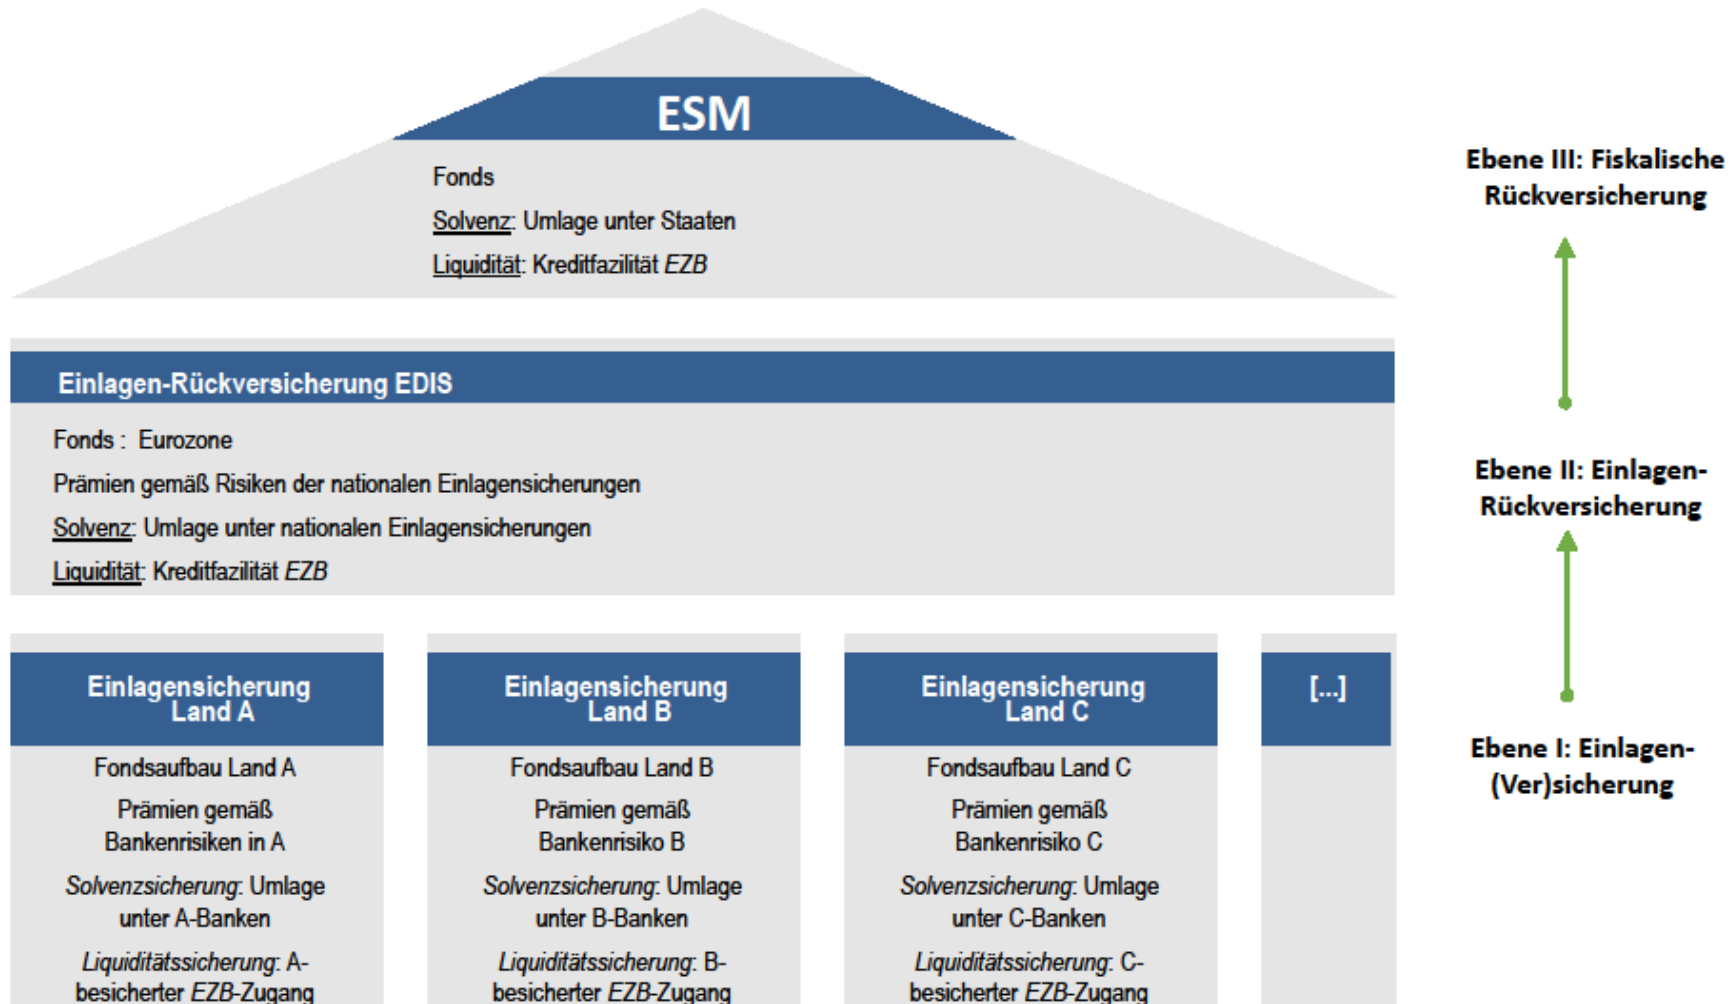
ESM

Fonds

Solvenz: Umlage unter Staaten

Liquidität: Kreditfazilität EZB

Einlagen-Rückversicherung EDIS

Fonds : Eurozone

Prämien gemäß Risiken der nationalen Einlagensicherungen

Solvenz: Umlage unter nationalen Einlagensicherungen

Liquidität: Kreditfazilität EZB

Einlagensicherung Land A

Fondsaufbau Land A

Prämien gemäß Bankenrisiken in A

Solvenzsicherung: Umlage unter A-Banken

Liquiditätssicherung: A-besicherter EZB-Zugang

Einlagensicherung Land B

Fondsaufbau Land B

Prämien gemäß Bankenrisiko B

Solvenzsicherung: Umlage unter B-Banken

Liquiditätssicherung: B-besicherter EZB-Zugang

Einlagensicherung Land C

Fondsaufbau Land C

Prämien gemäß Bankenrisiko C

Solvenzsicherung: Umlage unter C-Banken

Liquiditätssicherung: C-besicherter EZB-Zugang

[...]

Ebene III: Fiskalische Rückversicherung

Ebene II: Einlagen-Rückversicherung

Ebene I: Einlagen-(Ver)sicherung